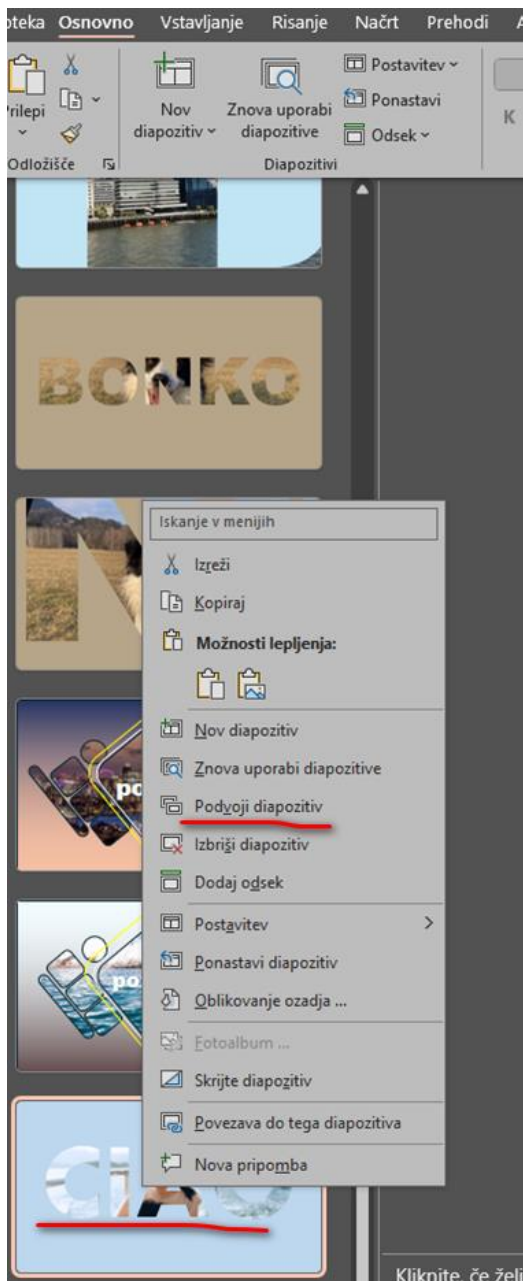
oteka Osnovno Vstavljanje Risanje Načrt Prehodi A

Prilepi
Odložišče

Nov diapozitiv
Znova uporabi diapozitive
Postavitev
Ponastavi
Odsek
Diapozitivi

K

BONKO

Iskanje v menijih
Izreži
Kopiraj
Možnosti lepljenja:
Nov diapozitiv
Znova uporabi diapozitive
Podvoji diapozitiv
Izbriši diapozitiv
Dodaj odsek
Postavitev
Ponastavi diapozitiv
Oblikovanje ozadja ...
Fotoalbum ...
Skrijte diapozitiv
Povezava do tega diapozitiva
Nova pripomba

CIAO

Kliknite, če želi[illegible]